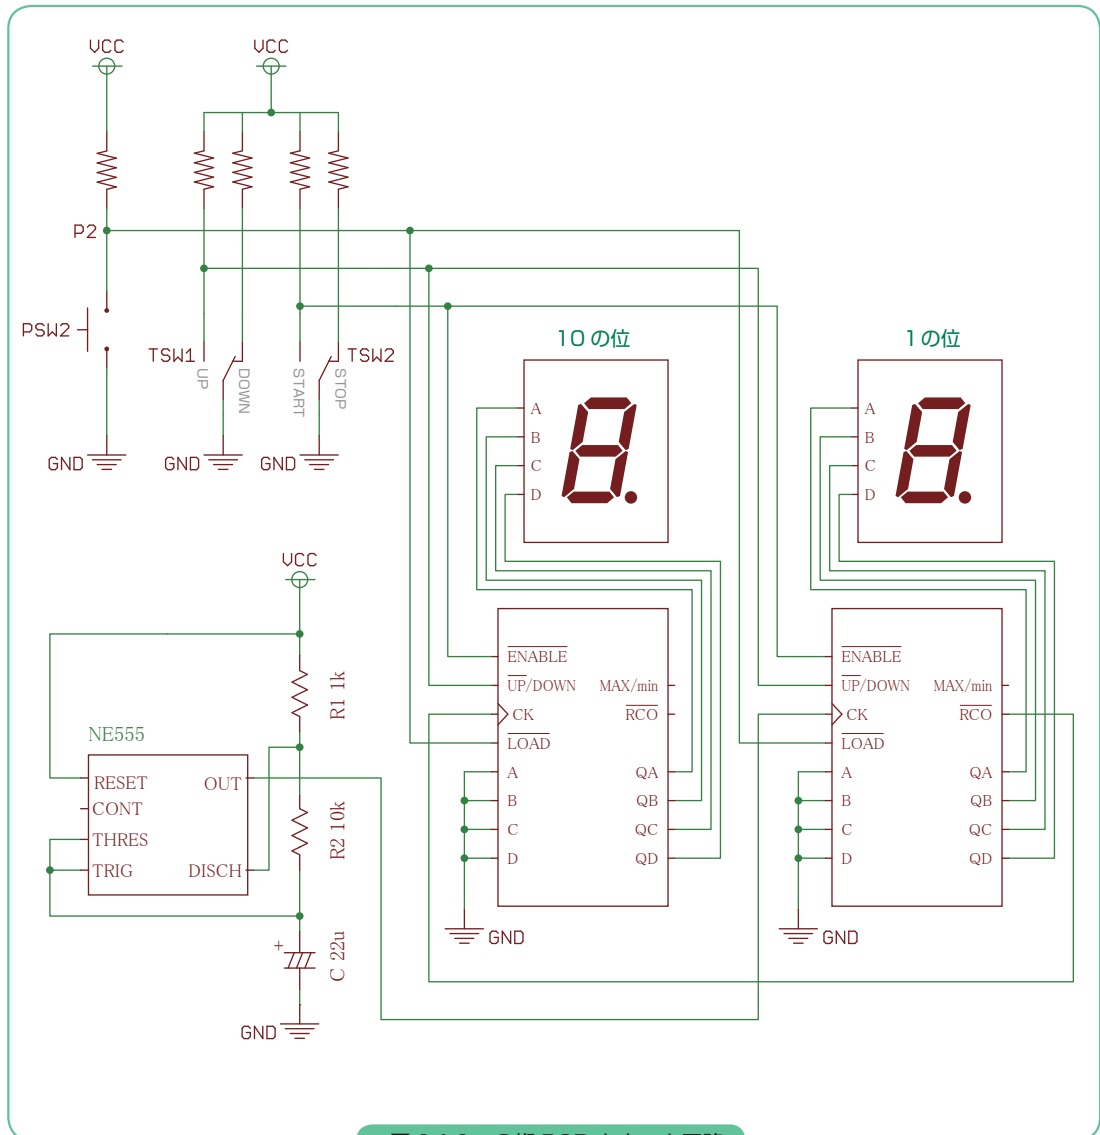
VCC
VCC
P2
PSW2
TSW1
TSW2
UP
DOWN
START
STOP
GND
GND
GND
10の位
1の位
A
B
C
D
A
B
C
D
VCC
R1 1k
NE555
RESET
CONT
THRES
TRIG
OUT
DISCH
R2 10k
C 22u
GND
$\overline{\text{ENABLE}}$
$\overline{\text{UP}}$/DOWN
MAX/min
CK
$\overline{\text{RCO}}$
$\overline{\text{LOAD}}$
A
B
C
D
QA
QB
QC
QD
GND
$\overline{\text{ENABLE}}$
$\overline{\text{UP}}$/DOWN
MAX/min
CK
$\overline{\text{RCO}}$
$\overline{\text{LOAD}}$
A
B
C
D
QA
QB
QC
QD
GND
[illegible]